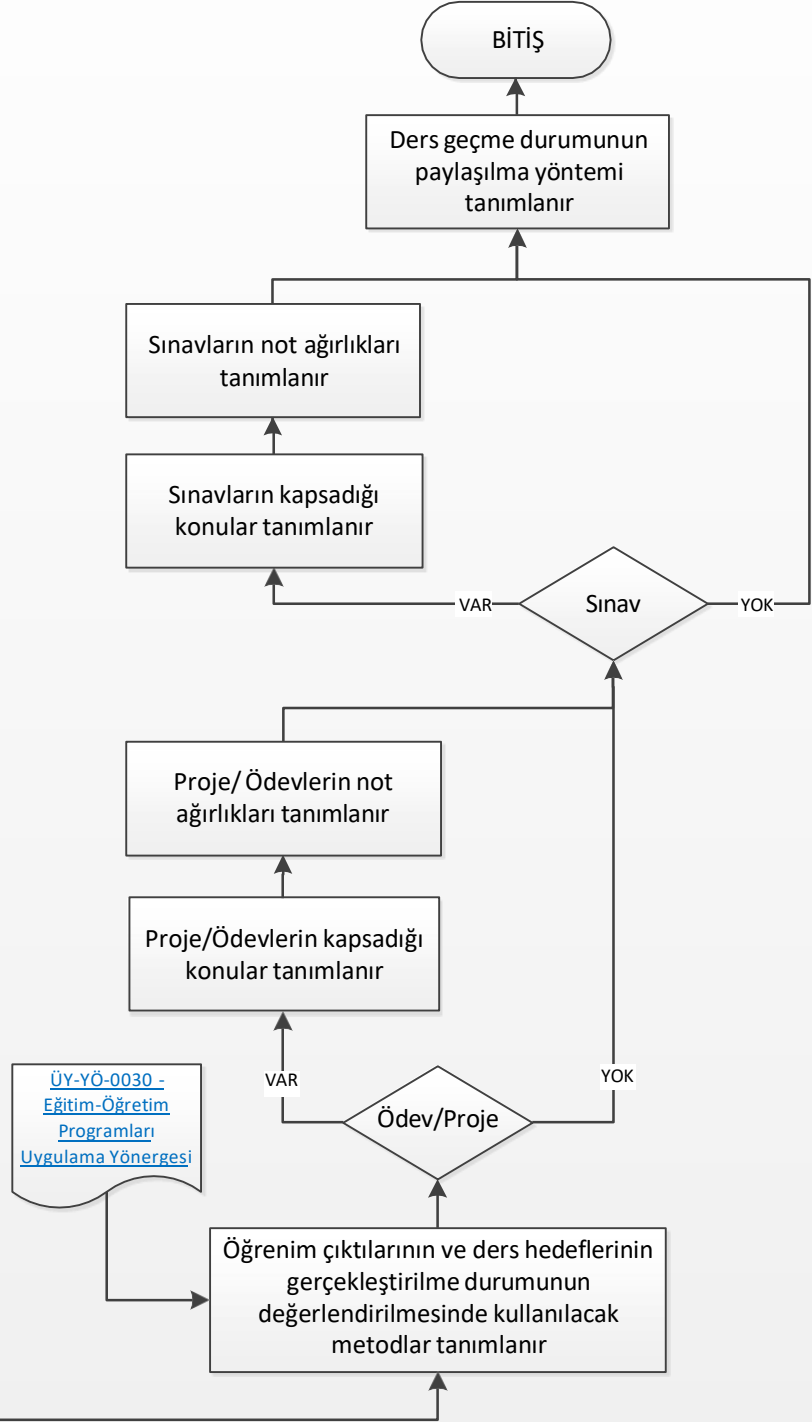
BİTİŞ

Ders geçme durumunun paylaşılma yöntemi tanımlanır

Sınavların not ağırlıkları tanımlanır

Sınavların kapsadığı konular tanımlanır

VAR

Sınav

YOK

Proje/ Ödevlerin not ağırlıkları tanımlanır

Proje/Ödevlerin kapsadığı konular tanımlanır

ÜY-YÖ-0030 - Eğitim-Öğretim Programları Uygulama Yönergesi

VAR

Ödev/Proje

YOK

Öğrenim çıktılarının ve ders hedeflerinin gerçekleştirilme durumunun değerlendirilmesinde kullanılacak metodlar tanımlanır